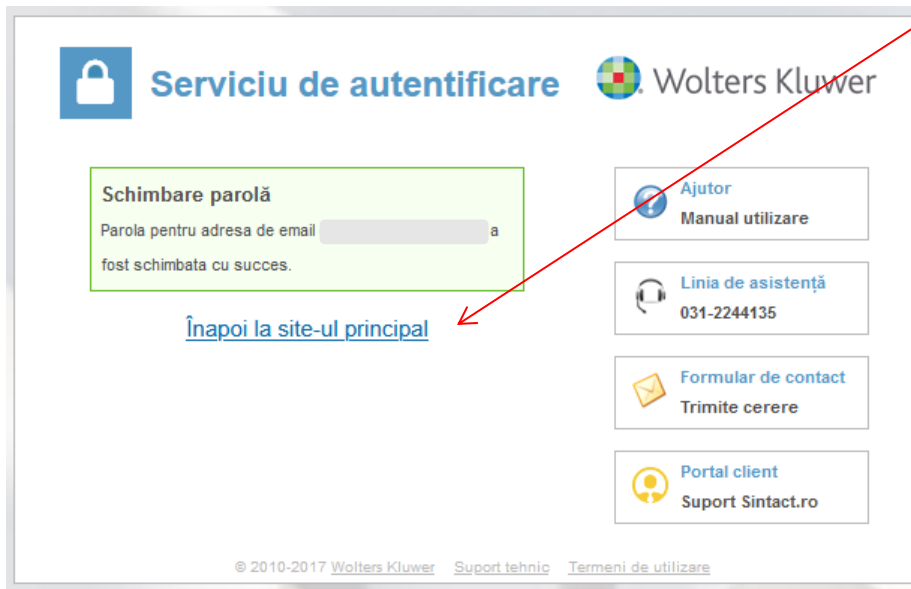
Serviciu de autentificare

Wolters Kluwer

Schimbare parolă

Parola pentru adresa de email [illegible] a fost schimbata cu succes.

Înapoi la site-ul principal

Ajutor
Manual utilizare

Linia de asistență
031-2244135

Formular de contact
Trimite cerere

Portal client
Suport Sintact.ro

© 2010-2017 Wolters Kluwer Suport tehnic Termeni de utilizare